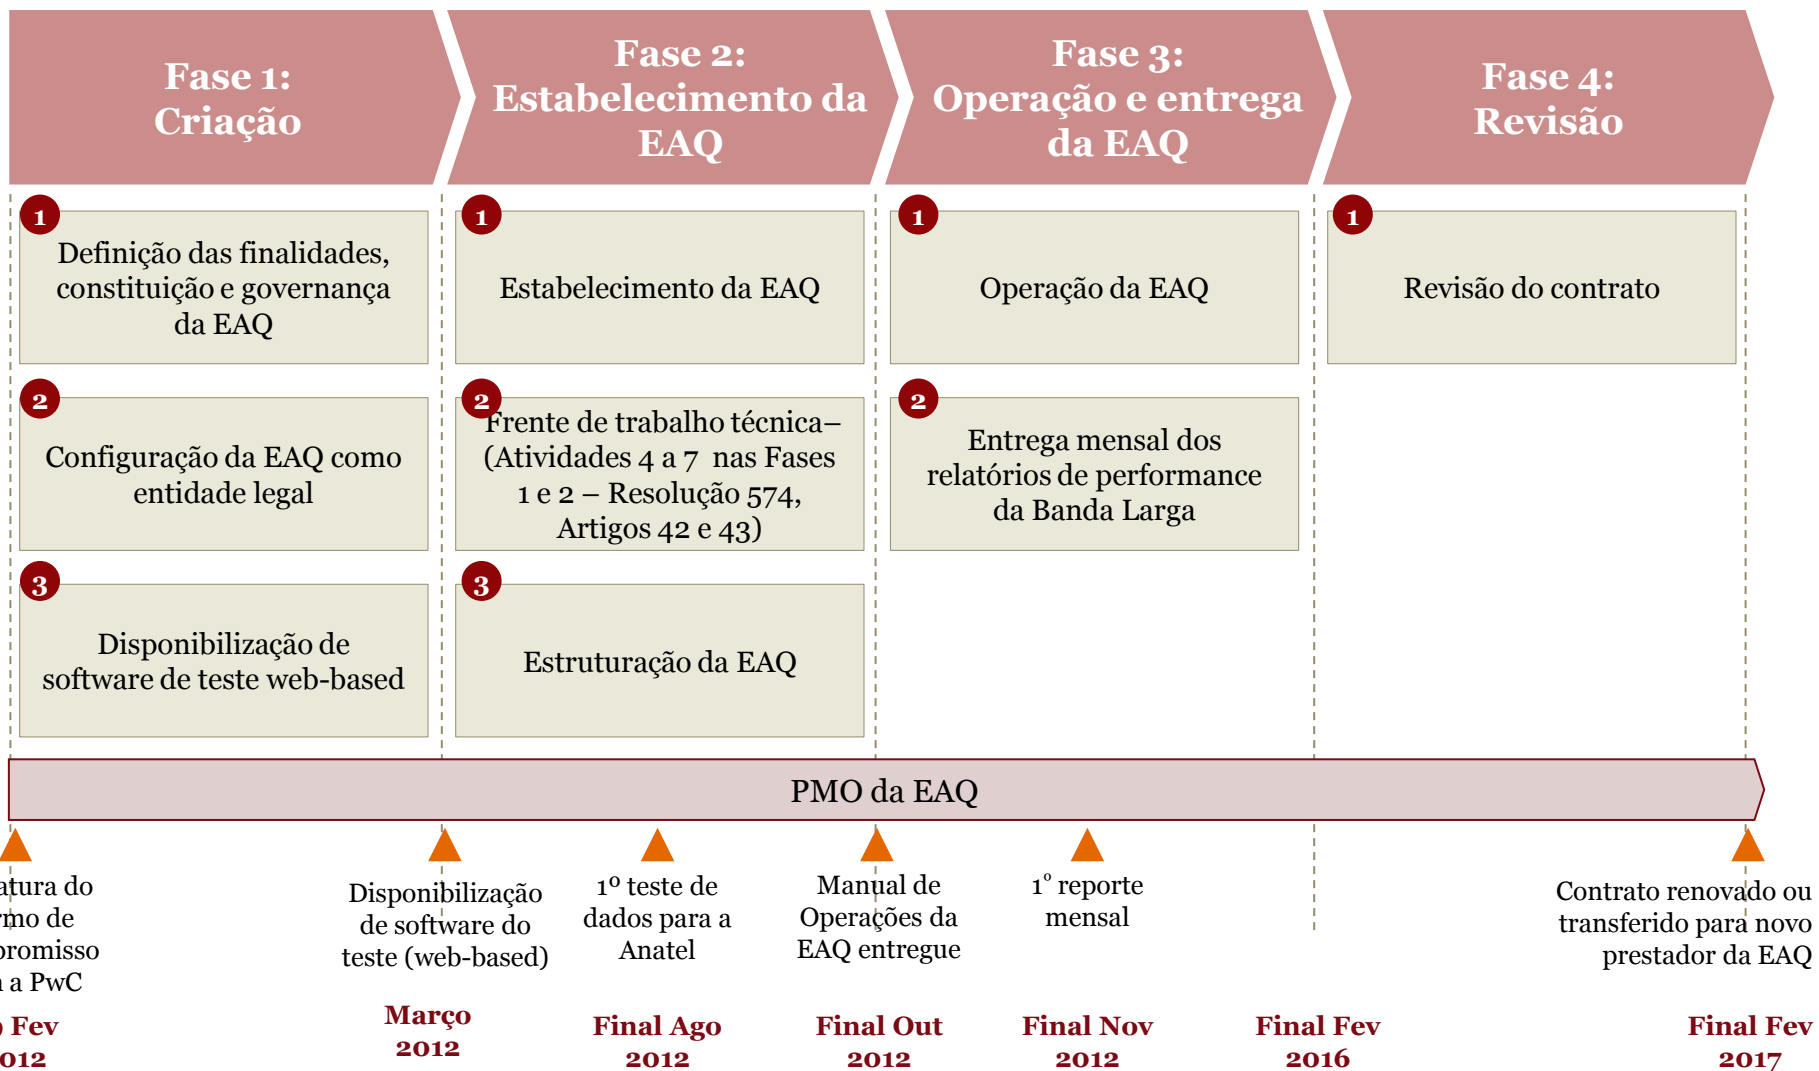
Fase 1: Criação

Fase 2: Estabelecimento da EAQ

Fase 3: Operação e entrega da EAQ

Fase 4: Revisão

1
Definição das finalidades, constituição e governança da EAQ

2
Configuração da EAQ como entidade legal

3
Disponibilização de software de teste web-based

1
Estabelecimento da EAQ

2
Frente de trabalho técnica– (Atividades 4 a 7 nas Fases 1 e 2 – Resolução 574, Artigos 42 e 43)

3
Estruturação da EAQ

1
Operação da EAQ

2
Entrega mensal dos relatórios de performance da Banda Larga

1
Revisão do contrato

PMO da EAQ

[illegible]atura do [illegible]rmo de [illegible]promisso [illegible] a PwC

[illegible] Fev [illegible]012

Disponibilização de software do teste (web-based)

Março 2012

1º teste de dados para a Anatel

Final Ago 2012

Manual de Operações da EAQ entregue

Final Out 2012

1º reporte mensal

Final Nov 2012

Final Fev 2016

Contrato renovado ou transferido para novo prestador da EAQ

Final Fev 2017